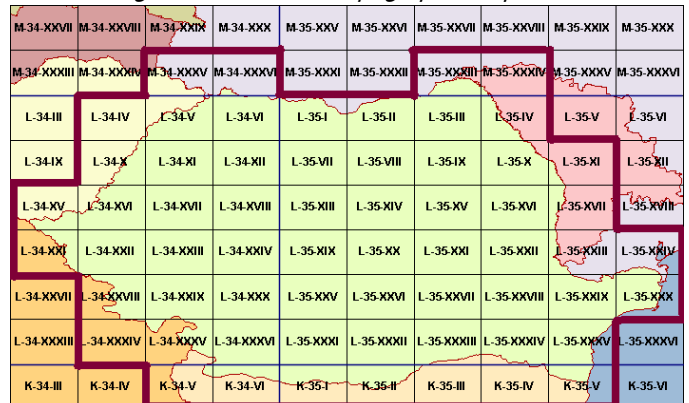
| M-34-XXVII | M-34-XXVIII | M-34-XXIX | M-34-XXX | M-35-XXV | M-35-XXVI | M-35-XXVII | M-35-XXVIII | M-35-XXIX | M-35-XXX |
|---|---|---|---|---|---|---|---|---|---|
| M-34-XXXIII | M-34-XXXIV | M-34-XXXV | M-34-XXXVI | M-35-XXXI | M-35-XXXII | M-35-XXXIII | M-35-XXXIV | M-35-XXXV | M-35-XXXVI |
| L-34-III | L-34-IV | L-34-V | L-34-VI | L-35-I | L-35-II | L-35-III | L-35-IV | L-35-V | L-35-VI |
| L-34-IX | L-34-X | L-34-XI | L-34-XII | L-35-VII | L-35-VIII | L-35-IX | L-35-X | L-35-XI | L-35-XII |
| L-34-XV | L-34-XVI | L-34-XVII | L-34-XVIII | L-35-XIII | L-35-XIV | L-35-XV | L-35-XVI | L-35-XVII | L-35-XVIII |
| L-34-XXI | L-34-XXII | L-34-XXIII | L-34-XXIV | L-35-XIX | L-35-XX | L-35-XXI | L-35-XXII | L-35-XXIII | L-35-XXIV |
| L-34-XXVII | L-34-XXVIII | L-34-XXIX | L-34-XXX | L-35-XXV | L-35-XXVI | L-35-XXVII | L-35-XXVIII | L-35-XXIX | L-35-XXX |
| L-34-XXXIII | L-34-XXXIV | L-34-XXXV | L-34-XXXVI | L-35-XXXI | L-35-XXXII | L-35-XXXIII | L-35-XXXIV | L-35-XXXV | L-35-XXXVI |
| K-34-III | K-34-IV | K-34-V | K-34-VI | K-35-I | K-35-II | K-35-III | K-35-IV | K-35-V | K-35-VI |